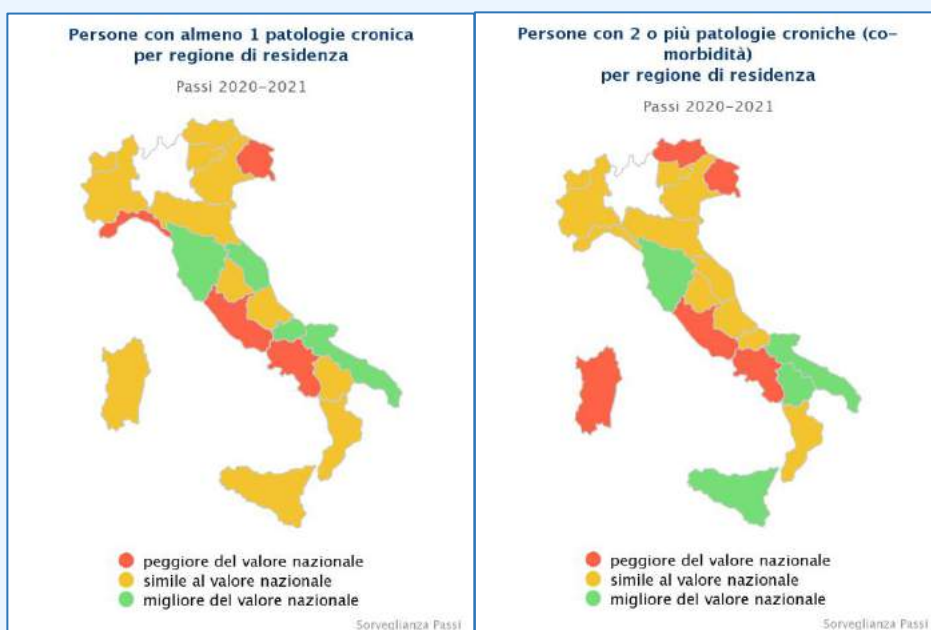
Persone con almeno 1 patologie cronica per regione di residenza

Passi 2020-2021

peggiore del valore nazionale
simile al valore nazionale
migliore del valore nazionale

Sorveglianza Passi

Persone con 2 o più patologie croniche (co-morbidità) per regione di residenza

Passi 2020-2021

peggiore del valore nazionale
simile al valore nazionale
migliore del valore nazionale

Sorveglianza Passi